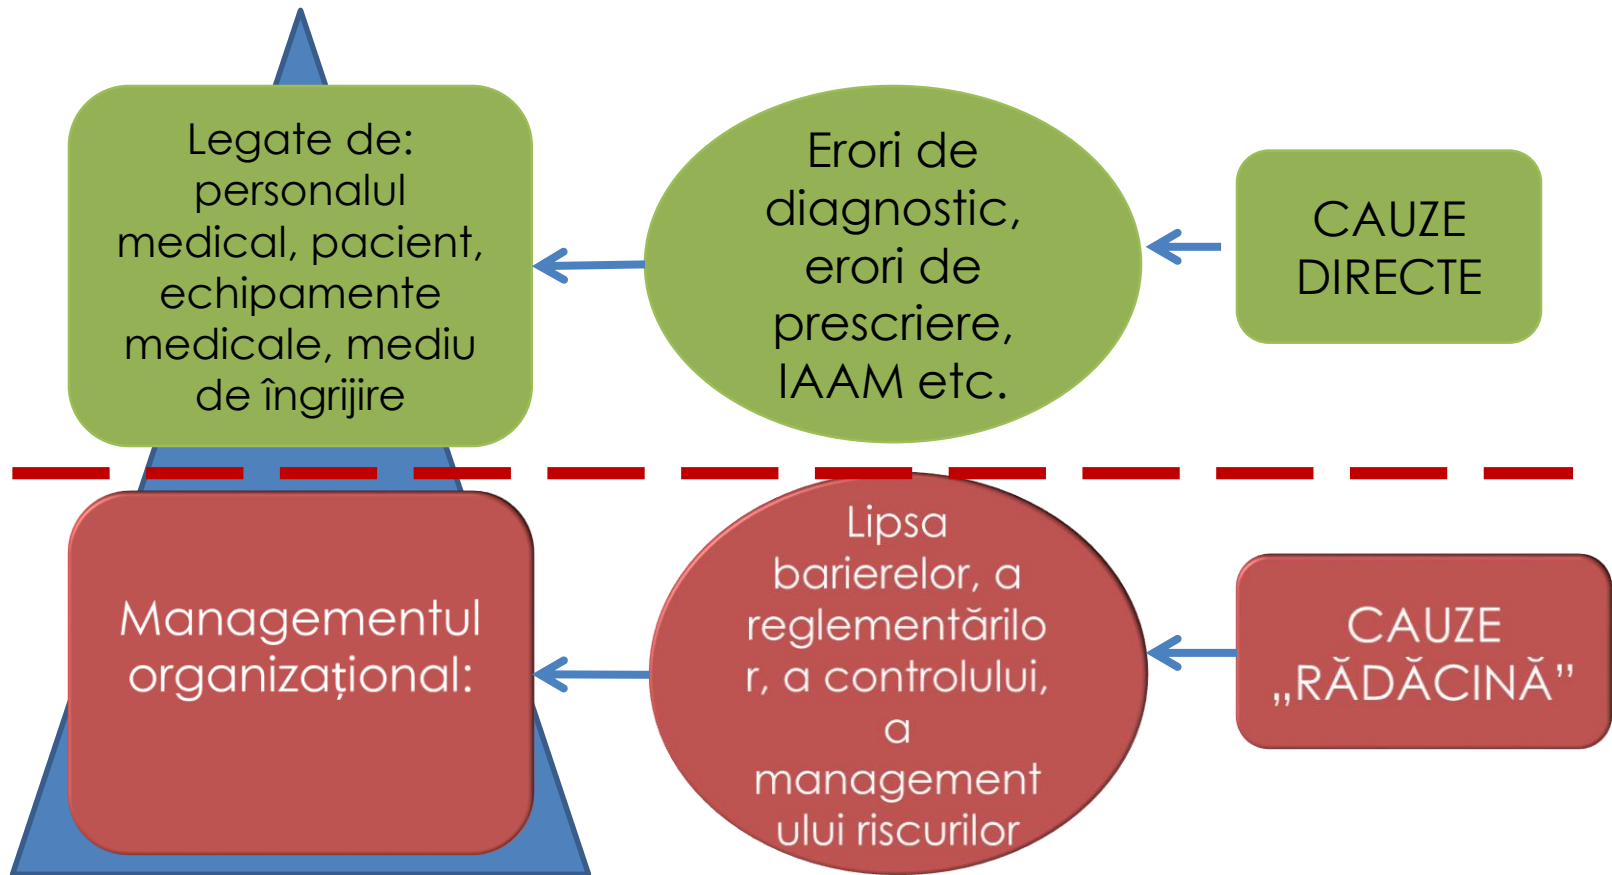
Legate de: personalul medical, pacient, echipamente medicale, mediu de îngrijire

Erori de diagnostic, erori de prescriere, IAAM etc.

CAUZE DIRECTE

Managementul organizațional:

Lipsa barierelor, a reglementărilor, a controlului, a managementului riscurilor

CAUZE „RĂDĂCINĂ”